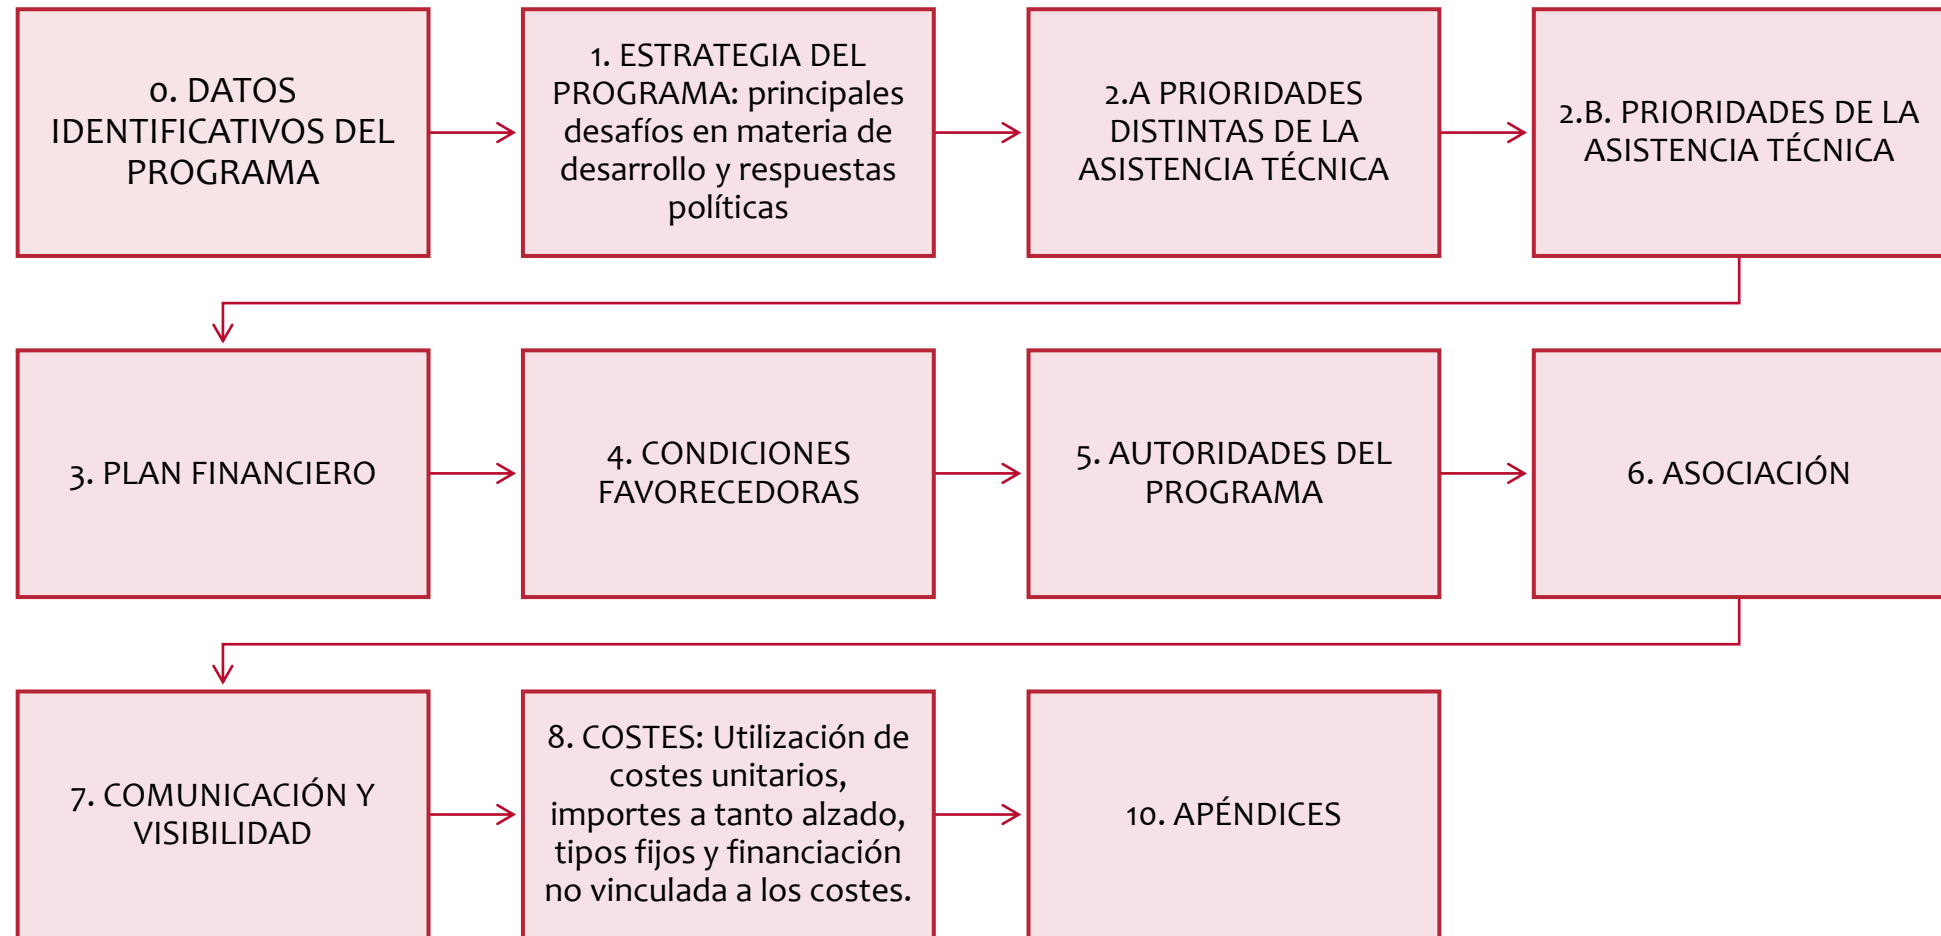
0. DATOS IDENTIFICATIVOS DEL PROGRAMA

1. ESTRATEGIA DEL PROGRAMA: principales desafíos en materia de desarrollo y respuestas políticas

2.A PRIORIDADES DISTINTAS DE LA ASISTENCIA TÉCNICA

2.B. PRIORIDADES DE LA ASISTENCIA TÉCNICA

3. PLAN FINANCIERO

4. CONDICIONES FAVORECEDORAS

5. AUTORIDADES DEL PROGRAMA

6. ASOCIACIÓN

7. COMUNICACIÓN Y VISIBILIDAD

8. COSTES: Utilización de costes unitarios, importes a tanto alzado, tipos fijos y financiación no vinculada a los costes.

10. APÉNDICES